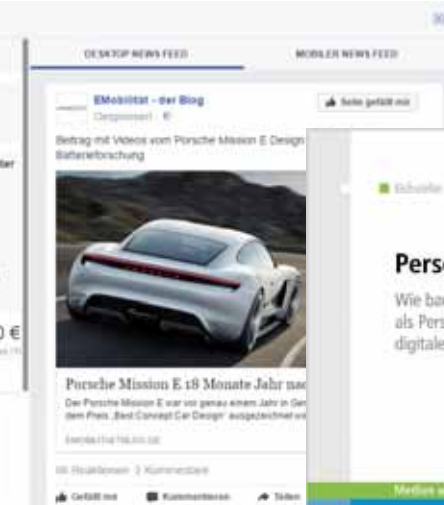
DESKTOP NEWS FEED

MOBILER NEWS FEED

EMobilität - der Blog
Gesponsert

Seite gefällt mir

Beitrag mit Videos vom Porsche Mission E Design
Batterieforschung

Porsche Mission E 18 Monate Jahr nac

Der Porsche Mission E war vor genau einem Jahr in Gen
dem Preis „Best Concept Car Design" ausgezeichnet wo

EMOBILITAETBLOG.DE

66 Reaktionen 3 Kommentare

Gefällt mir

Kommentieren

Teilen

Schule

Perso

Wie ba
als Pers
digitale

Medien a

ter

0 €